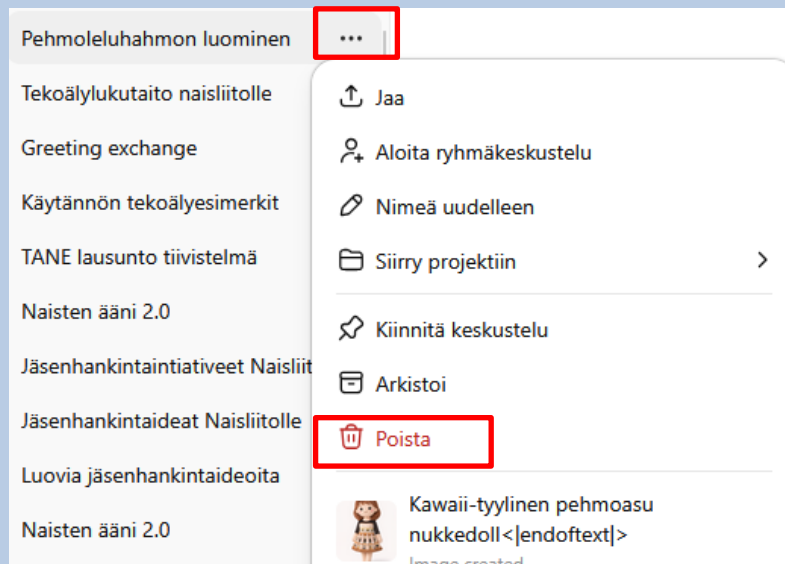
Pehmoleluhahmon luominen

Tekoälylukutaito naisliitolle

Greeting exchange

Käytännön tekoälyesimerkit

TANE lausunto tiivistelmä

Naisten ääni 2.0

Jäsenhankintaintiativeet Naisliit

Jäsenhankintaideat Naisliitolle

Luovia jäsenhankintaideoita

Naisten ääni 2.0

...

Jaa

Aloita ryhmäkeskustelu

Nimeä uudelleen

Siirry projektiin

Kiinnitä keskustelu

Arkistoi

Poista

Kawaii-tyylinen pehmoasu nukkedoll<|endoftext|>

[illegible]